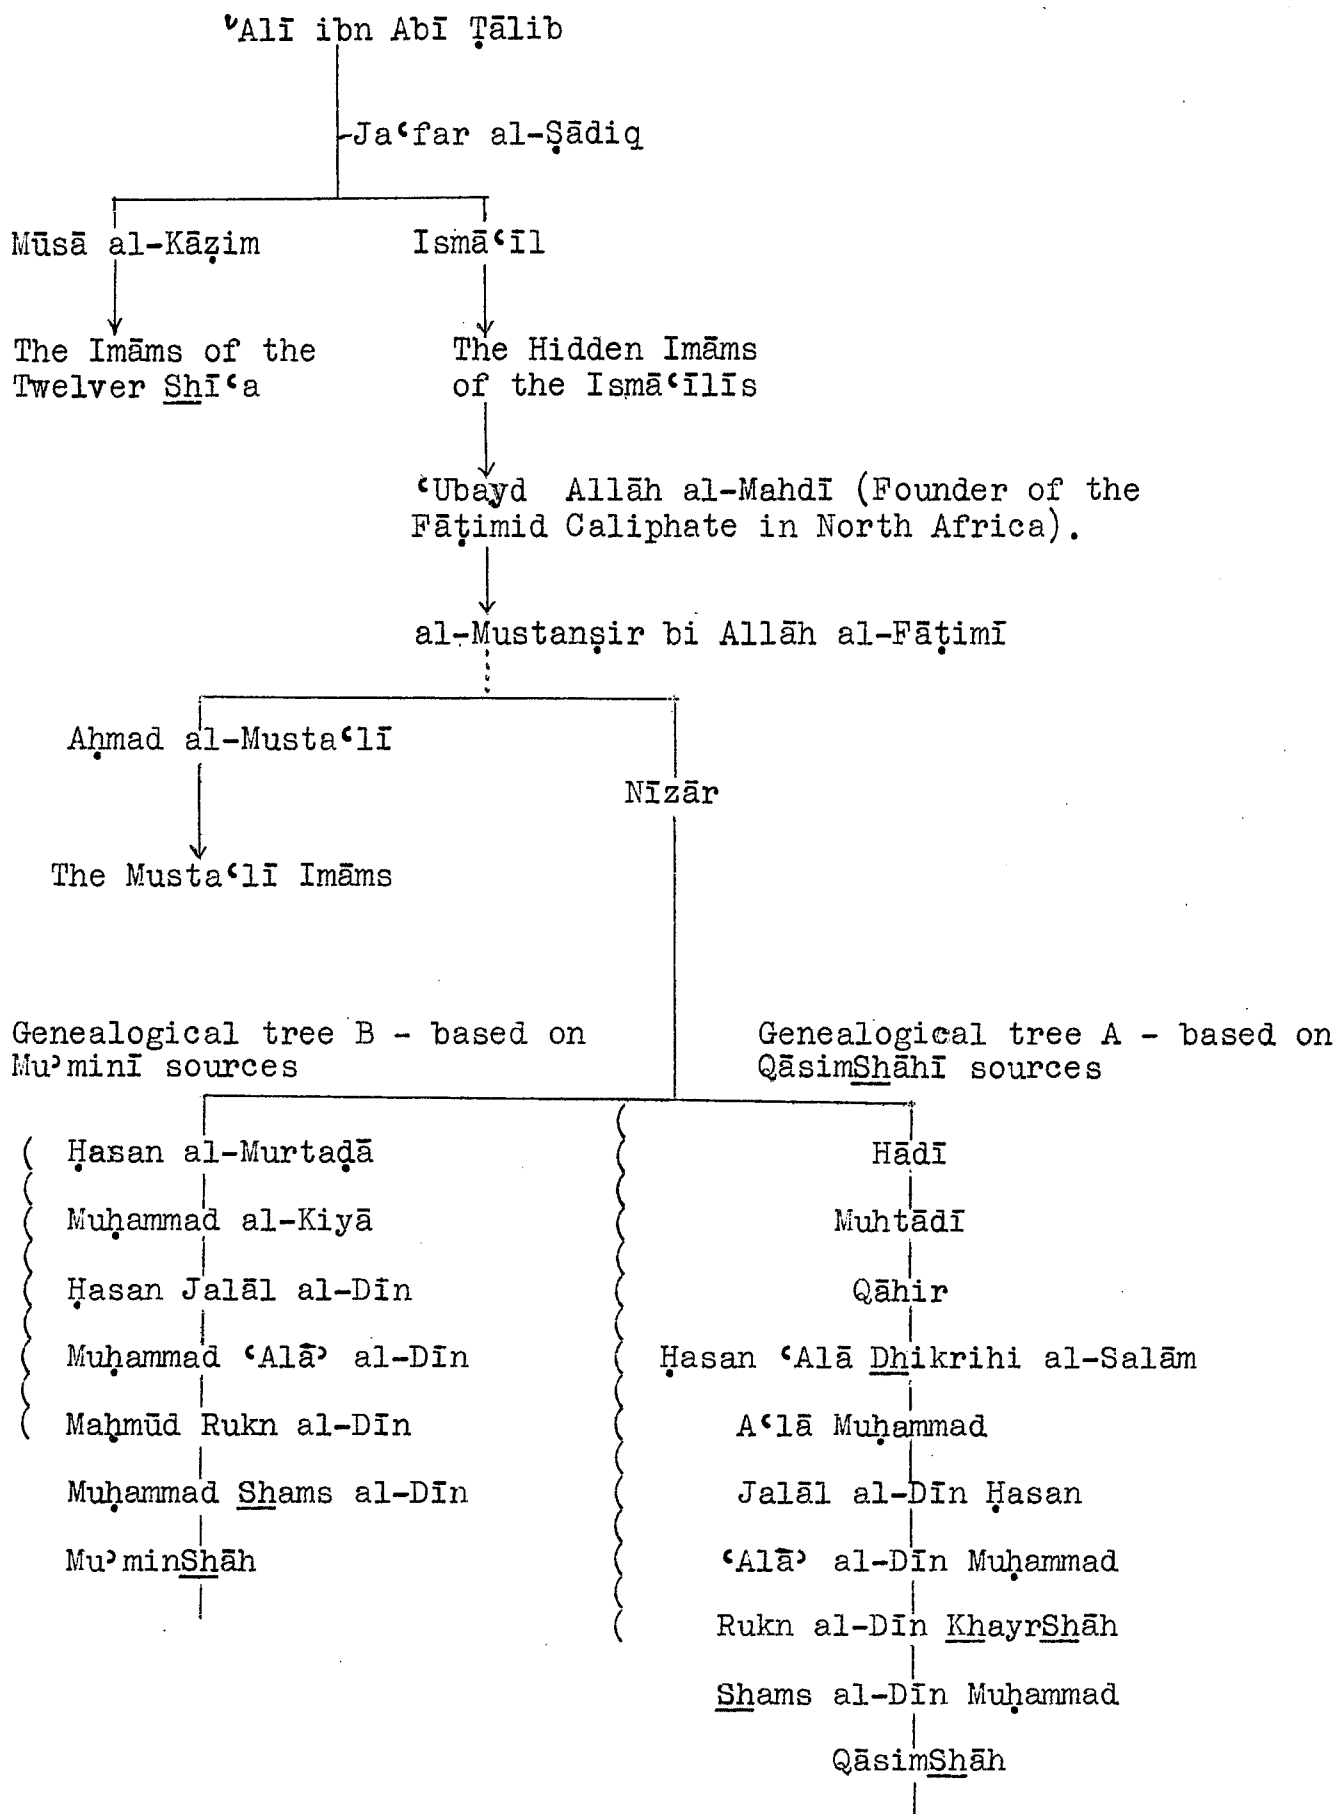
ʿAlī ibn Abī Ṭālib

Jaʿfar al-Ṣādiq

Mūsā al-Kāẓim

Ismāʿīl

The Imāms of the Twelver Shīʿa

The Hidden Imāms of the Ismāʿīlīs

ʿUbayd Allāh al-Mahdī (Founder of the Fāṭimid Caliphate in North Africa).

al-Mustanṣir bi Allāh al-Fāṭimī

Aḥmad al-Mustaʿlī

Nīzār

The Mustaʿlī Imāms

Genealogical tree B - based on Muʾminī sources

Genealogical tree A - based on QāsimShāhī sources

Ḥasan al-Murtaḍā

Muḥammad al-Kiyā

Ḥasan Jalāl al-Dīn

Muḥammad ʿAlāʾ al-Dīn

Maḥmūd Rukn al-Dīn

Muḥammad Shams al-Dīn

MuʾminShāh

Hādī

Muhtādī

Qāhir

Ḥasan ʿAlā Dhikrihi al-Salām

Aʿlā Muḥammad

Jalāl al-Dīn Ḥasan

ʿAlāʾ al-Dīn Muḥammad

Rukn al-Dīn KhayrShāh

Shams al-Dīn Muḥammad

QāsimShāh